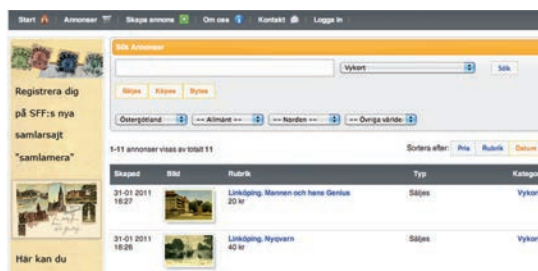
Start | Annonser | Skapa annons | Om oss | Kontakt | Logga in

Sök Annonser

Vykort

Sök

Säljes | Köpes | Bytes

Östergötland | -- Allmänt -- | -- Norden -- | -- Övriga världe

1-11 annonser visas av totalt 11

Sortera efter: Pris | Rubrik | Datum

Registrera dig på SFF:s nya samlarsajt "samlamera"

Här kan du

| Skapad | Bild | Rubrik | Typ | Katego |
|---|---|---|---|---|
| 31-01 2011 16:27 | | Linköping. Mannen och hans Genius 20 kr | Säljes | Vykor |
| 31-01 2011 16:26 | | Linköping. Nyqvarn 40 kr | Säljes | Vykor |